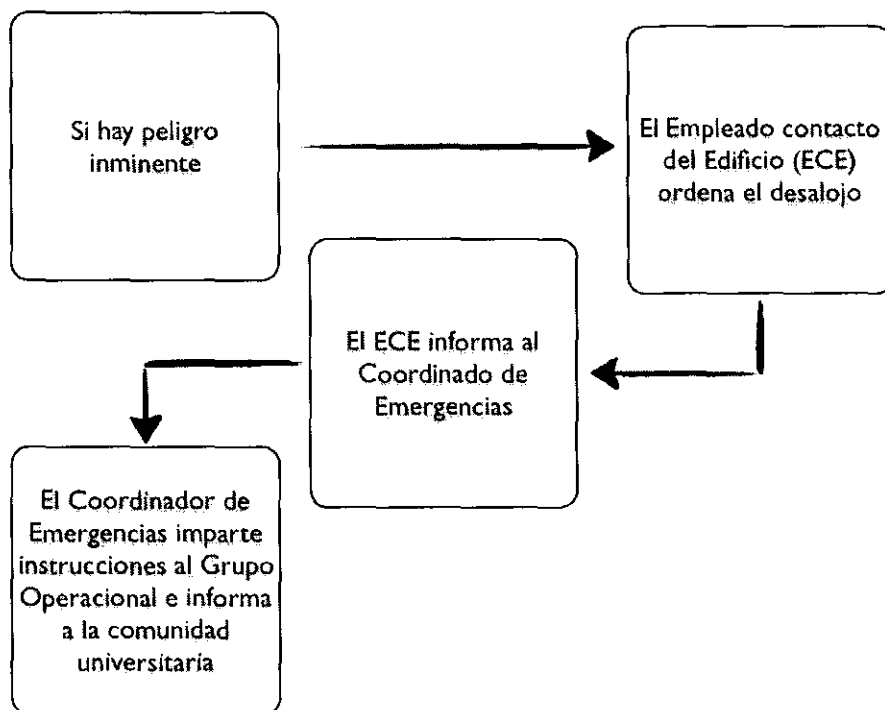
Si hay peligro inminente

El Empleado contacto del Edificio (ECE) ordena el desalojo

El ECE informa al Coordinado de Emergencias

El Coordinador de Emergencias imparte instrucciones al Grupo Operacional e informa a la comunidad universitaria